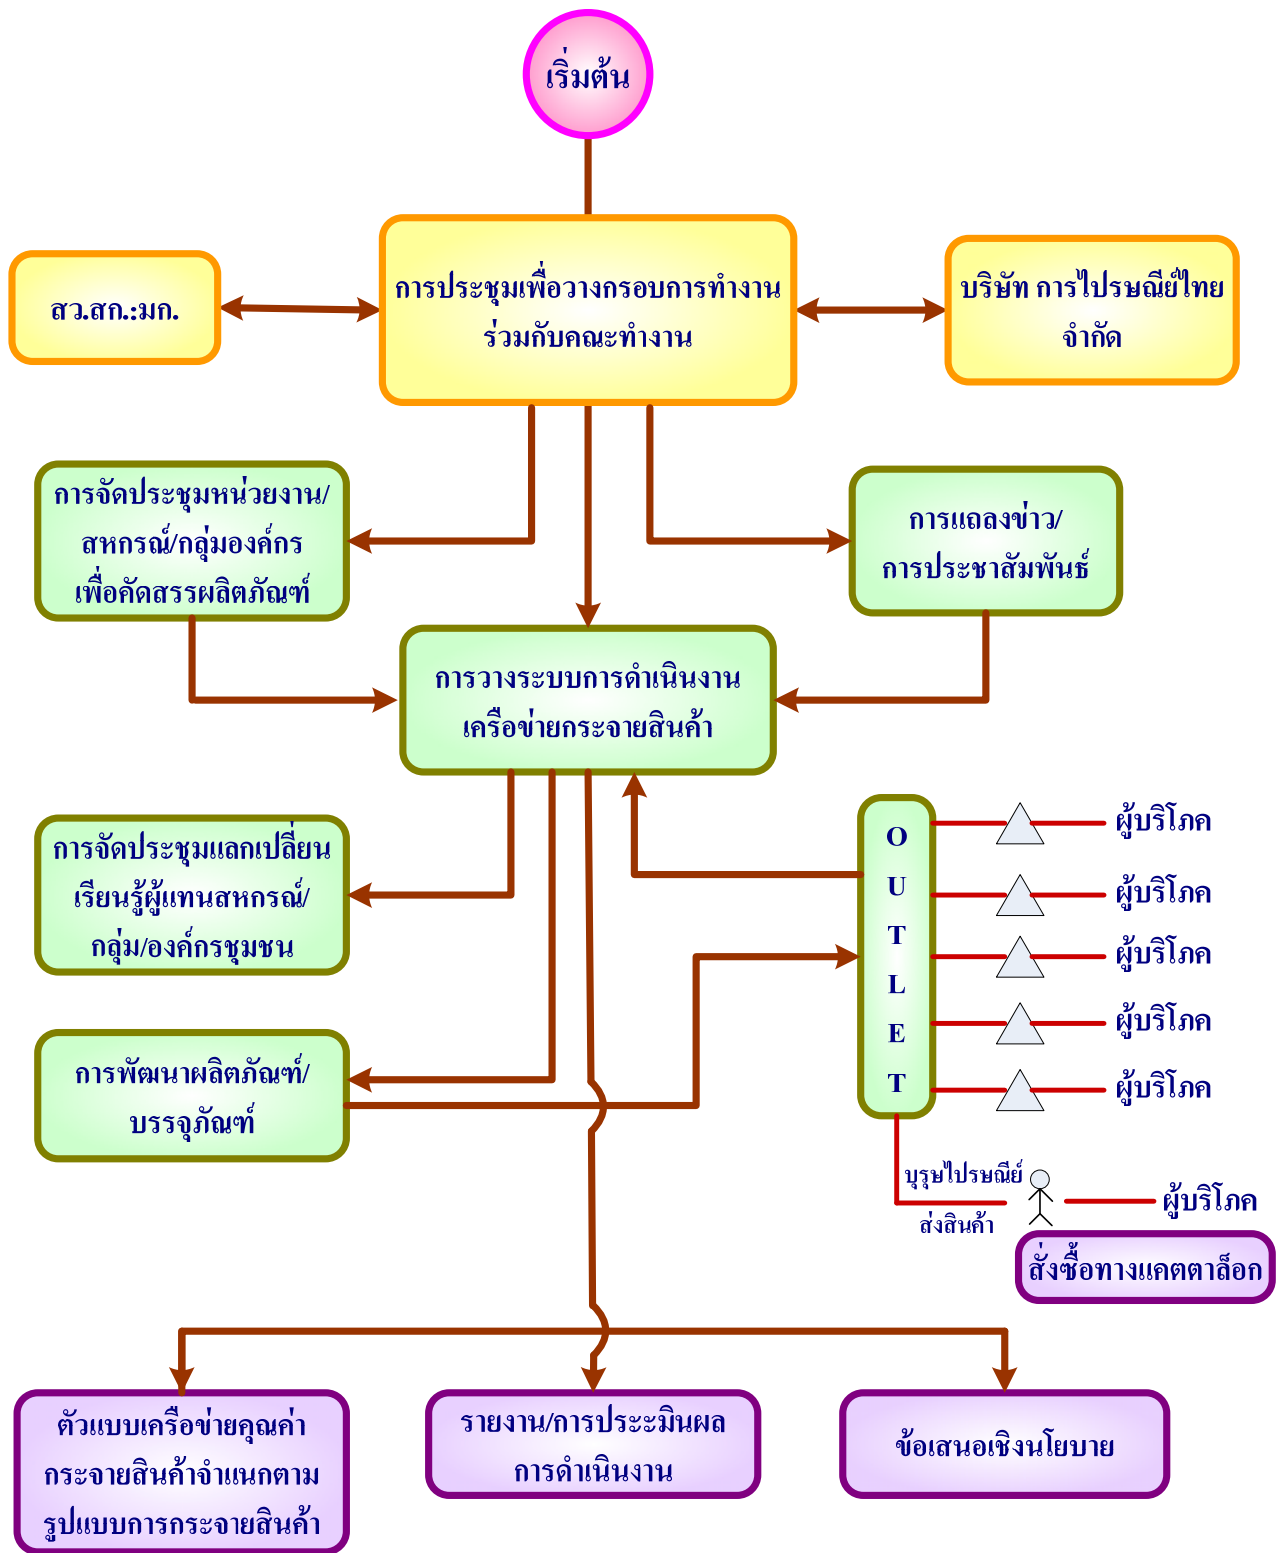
เริ่มต้น

สว.สก.:มก.

การประชุมเพื่อวางกรอบการทำงานร่วมกับคณะทำงาน

บริษัท การไปรษณีย์ไทย จำกัด

การจัดประชุมหน่วยงาน/สหกรณ์/กลุ่มองค์กรเพื่อคัดสรรผลิตภัณฑ์

การแถลงข่าว/การประชาสัมพันธ์

การวางระบบการดำเนินงานเครือข่ายกระจายสินค้า

การจัดประชุมแลกเปลี่ยนเรียนรู้ผู้แทนสหกรณ์/กลุ่ม/องค์กรชุมชน

O
U
T
L
E
T

ผู้บริโภค

ผู้บริโภค

ผู้บริโภค

ผู้บริโภค

ผู้บริโภค

การพัฒนาผลิตภัณฑ์/บรรจุภัณฑ์

บุรุษไปรษณีย์
ส่งสินค้า

ผู้บริโภค

สั่งซื้อทางแคตตาล็อก

ตัวแบบเครือข่ายคุณค่ากระจายสินค้าจำแนกตามรูปแบบการกระจายสินค้า

รายงาน/การประเมินผลการดำเนินงาน

ข้อเสนอเชิงนโยบาย